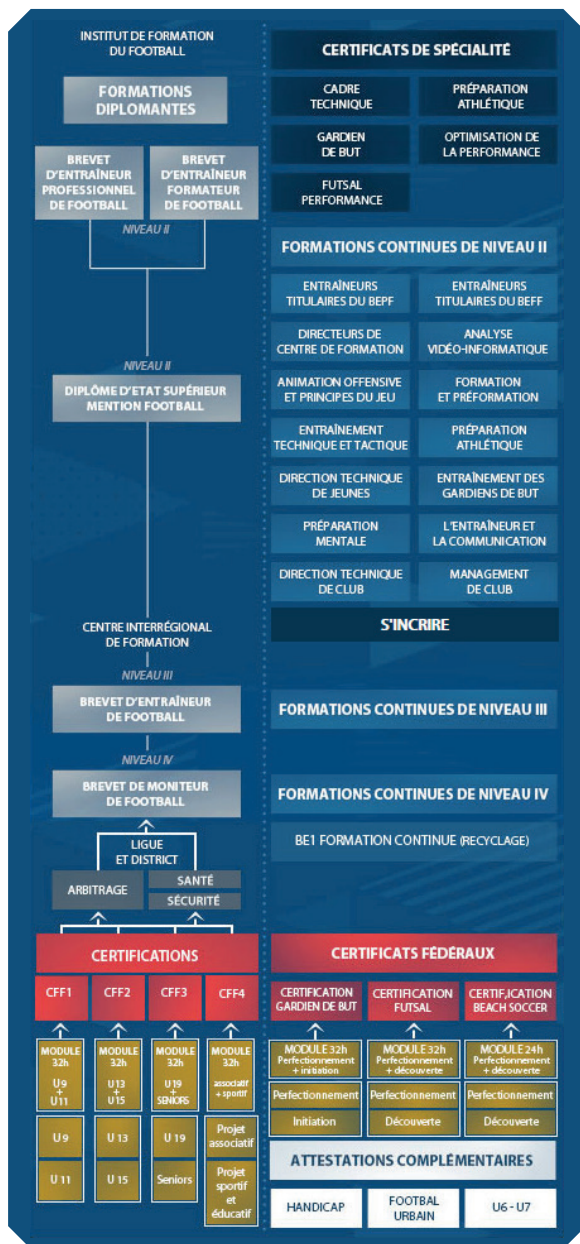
INSTITUT DE FORMATION DU FOOTBALL

FORMATIONS DIPLOMANTES

BREVET D'ENTRAÎNEUR PROFESSIONNEL DE FOOTBALL

BREVET D'ENTRAÎNEUR FORMATEUR DE FOOTBALL

NIVEAU II

NIVEAU II

DIPLÔME D'ETAT SUPÉRIEUR MENTION FOOTBALL

CENTRE INTERRÉGIONAL DE FORMATION

NIVEAU III

BREVET D'ENTRAÎNEUR DE FOOTBALL

NIVEAU IV

BREVET DE MONITEUR DE FOOTBALL

LIGUE ET DISTRICT

ARBITRAGE

SANTÉ

SÉCURITÉ

CERTIFICATIONS

CFF1

CFF2

CFF3

CFF4

MODULE 32h U9 + U11

MODULE 32h U13 + U15

MODULE 32h U19 + SENIORS

MODULE 32h associatif + sportif

U 9

U 13

U 19

Projet associatif

U 11

U 15

Seniors

Projet sportif et éducatif

CERTIFICATS DE SPÉCIALITÉ

CADRE TECHNIQUE

PRÉPARATION ATHLÉTIQUE

GARDIEN DE BUT

OPTIMISATION DE LA PERFORMANCE

FUTSAL PERFORMANCE

FORMATIONS CONTINUES DE NIVEAU II

ENTRAÎNEURS TITULAIRES DU BEPF

ENTRAÎNEURS TITULAIRES DU BEFF

DIRECTEURS DE CENTRE DE FORMATION

ANALYSE VIDÉO-INFORMATIQUE

ANIMATION OFFENSIVE ET PRINCIPES DU JEU

FORMATION ET PRÉFORMATION

ENTRAÎNEMENT TECHNIQUE ET TACTIQUE

PRÉPARATION ATHLÉTIQUE

DIRECTION TECHNIQUE DE JEUNES

ENTRAÎNEMENT DES GARDIENS DE BUT

PRÉPARATION MENTALE

L'ENTRAÎNEUR ET LA COMMUNICATION

DIRECTION TECHNIQUE DE CLUB

MANAGEMENT DE CLUB

S'INCRIRE

FORMATIONS CONTINUES DE NIVEAU III

FORMATIONS CONTINUES DE NIVEAU IV

BE1 FORMATION CONTINUE (RECYCLAGE)

CERTIFICATS FÉDÉRAUX

CERTIFICATION GARDIEN DE BUT

CERTIFICATION FUTSAL

CERTIF.ICATION BEACH SOCCER

MODULE 32h Perfectionnement + initiation

MODULE 32h Perfectionnement + découverte

MODULE 24h Perfectionnement + découverte

Perfectionnement

Perfectionnement

Perfectionnement

Initiation

Découverte

Découverte

ATTESTATIONS COMPLÉMENTAIRES

HANDICAP

FOOTBAL URBAIN

U6 - U7